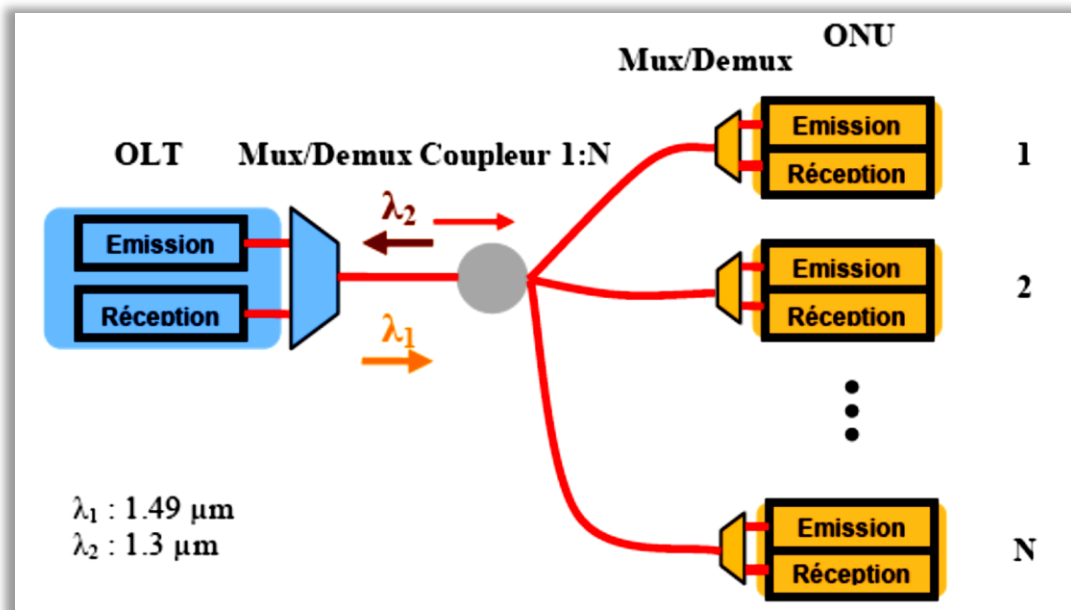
ONU

Mux/Demux

OLT

Mux/Demux Coupleur 1:N

$\lambda_2$

Emission

Réception

$\lambda_1$

Emission

Réception

1

Emission

Réception

2

Emission

Réception

N

$\lambda_1$ : 1.49 μm
$\lambda_2$ : 1.3 μm